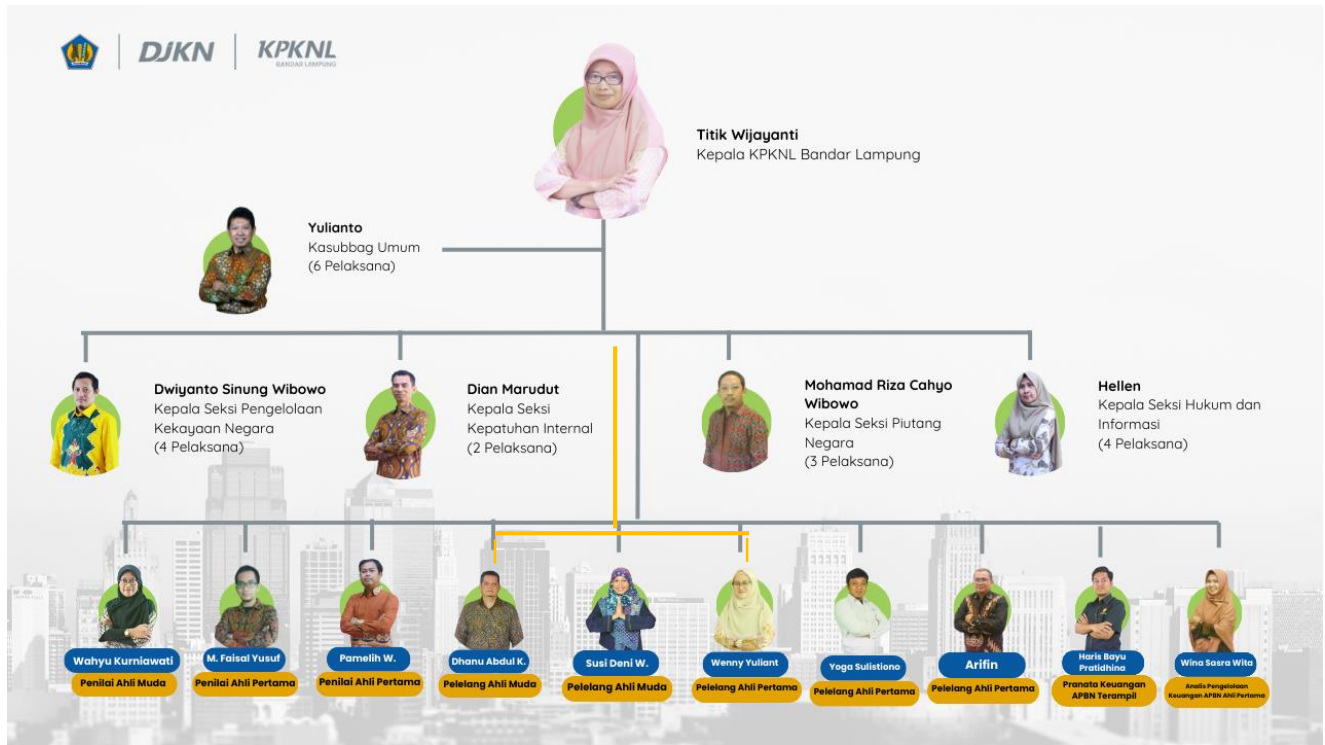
DJKN | KPKNL BANDAR LAMPUNG

Titik Wijayanti
Kepala KPKNL Bandar Lampung

Yulianto
Kasubbag Umum
(6 Pelaksana)

Dwiyanto Sinung Wibowo
Kepala Seksi Pengelolaan Kekayaan Negara
(4 Pelaksana)

Dian Marudut
Kepala Seksi Kepatuhan Internal
(2 Pelaksana)

Mohamad Riza Cahyo Wibowo
Kepala Seksi Piutang Negara
(3 Pelaksana)

Hellen
Kepala Seksi Hukum dan Informasi
(4 Pelaksana)

Wahyu Kurniawati
Penilai Ahli Muda

M. Faisal Yusuf
Penilai Ahli Pertama

Pamelih W.
Penilai Ahli Pertama

Dhanu Abdul K.
Pelelang Ahli Muda

Susi Deni W.
Pelelang Ahli Muda

Wenny Yuliant
Pelelang Ahli Pertama

Yoga Sulistiono
Pelelang Ahli Pertama

Arifin
Pelelang Ahli Pertama

Haris Bayu Pratidhina
Pranata Keuangan APBN Terampil

Wina Sasra Wita
Analis Pengelolaan Keuangan APBN Ahli Pertama